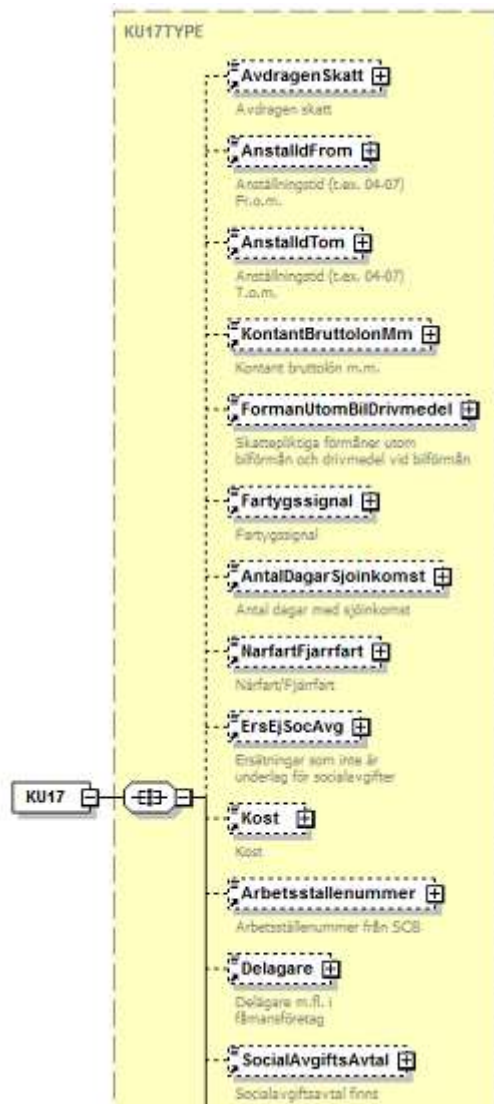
KU17TYPE

AvdragenSkatt

Avdragen skatt

AnstalldFrom

Anställningstid (t.ex. 04-07) Fr.o.m.

AnstalldTom

Anställningstid (t.ex. 04-07) T.o.m.

KontantBruttolonMm

Kontant bruttolön m.m.

FormanUtomBilDrivmedel

Skattepliktiga förmåner utom bilförmån och drivmedel vid bilförmån

Fartygssignal

Fartygssignal

AntalDagarSjoinkomst

Antal dagar med sjöinkomst

NarfartFjarrfart

Närfart/Fjärrfart

ErsEjSocAvg

Ersättningar som inte är underlag för socialavgifter

KU17

Kost

Kost

Arbetsstallenummer

Arbetsställenummer från SCB

Delagare

Delägare m.fl. i fåmansföretag

SocialAvgiftsAvtal

Socialavgiftsavtal finns